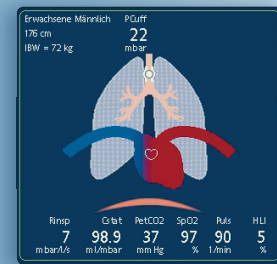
Erwachsene Männlich
176 cm
IBW = 72 kg

PCuff
22
mbar

| Rinsp | Cstat | PetCO2 | SpO2 | Puls | HLI |
|---|---|---|---|---|---|
| 7 | 98.9 | 37 | 97 | 90 | 5 |
| mbar/l/s | ml/mbar | mm Hg | % | 1/min | % |